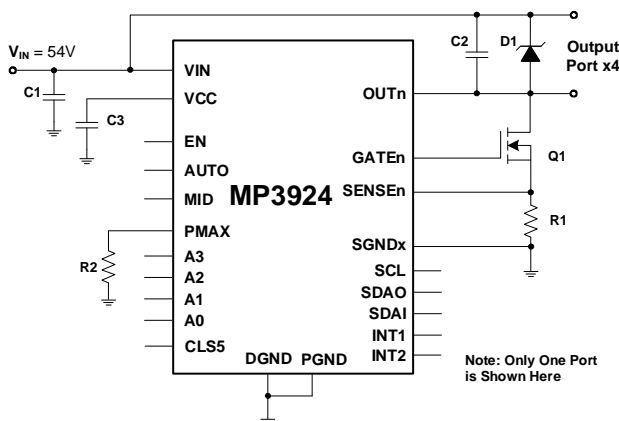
$V_{IN}$ = 54V

C1

C3

C2

D1

Output Port x4

VIN

VCC

EN

AUTO

MID

PMAX

A3

A2

A1

A0

CLS5

MP3924

OUTn

GATEn

SENSEn

SGNDx

SCL

SDAO

SDAI

INT1

INT2

DGND

PGND

Q1

R1

R2

Note: Only One Port is Shown Here